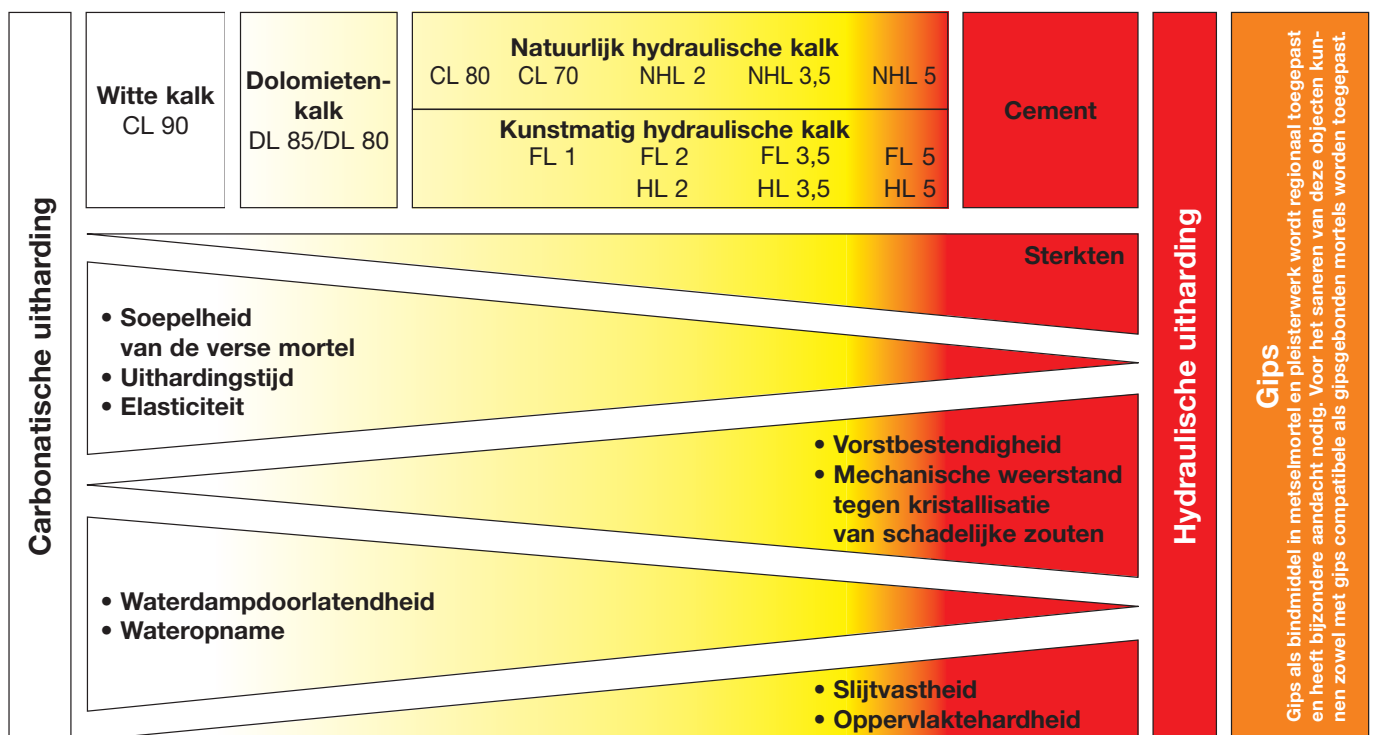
Carbonatische uitharding

Witte kalk
CL 90

Dolomietenkalk
DL 85/DL 80

Natuurlijk hydraulische kalk
CL 80 CL 70 NHL 2 NHL 3,5 NHL 5

Kunstmatig hydraulische kalk
FL 1 FL 2 FL 3,5 FL 5
HL 2 HL 3,5 HL 5

Cement

Sterkten

• Soepelheid van de verse mortel
• Uithardingstijd
• Elasticiteit

• Vorstbestendigheid
• Mechanische weerstand tegen kristallisatie van schadelijke zouten

• Waterdampdoorlatendheid
• Wateropname

• Slijtvastheid
• Oppervlaktehardheid

Hydraulische uitharding

Gips

Gips als bindmiddel in metselmortel en pleisterwerk wordt regionaal toegepast en heeft bijzondere aandacht nodig. Voor het saneren van deze objecten kunnen zowel met gips compatibele als gipsgebonden mortels worden toegepast.